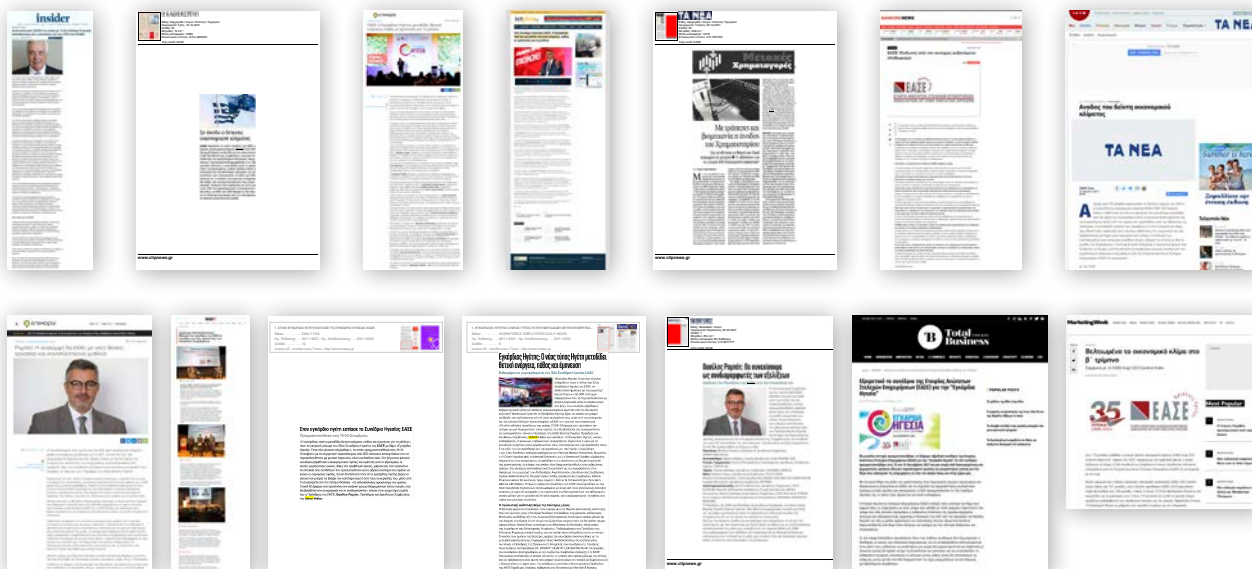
insider

Σε άνοδο ο δείκτης οικονομικού κλίματος

www.clipnews.gr

ΤΑ ΝΕΑ

Μετοχές Χρηματιστηρίου

Με τράπεζες και βιομηχανία η άνοδος του Χρηματιστηρίου

www.clipnews.gr

ΕΑΣΕ

ΤΑ ΝΕΑ

Ανοδος του δείκτη οικονομικού κλίματος

ΤΑ ΝΕΑ

Στον εγκαιρίο ηγέτη εστιάζει το Συνέδριο Ηγεσίας ΕΑΣΕ

Ενσυναίσθηση, ευελιξία, καινοτομία: Ο νέος τύπος ηγέτη μεταδίδει θετική ενέργεια, πάθος και έμπνευση

Βασίλης Ραψάνης: Θα συνεχίσουμε ως συνδιαμορφωτές των εξελίξεων

www.clipnews.gr

Total Business

Marketing Week

Βελτιωμένο το οικονομικό κλίμα στο β΄ τρίμηνο

35 ΕΑΣΕ

Most Popular